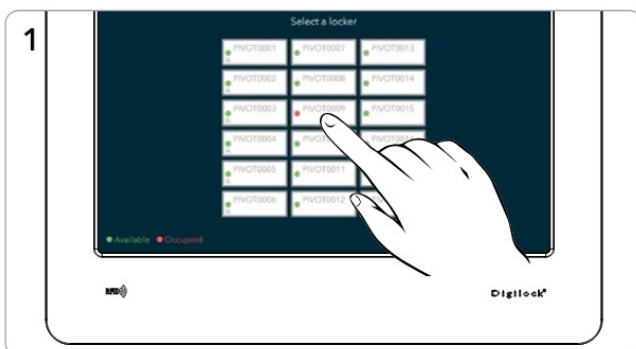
1

Select a locker

PIVOT0001 PIVOT0007 PIVOT0013
PIVOT0002 PIVOT0008 PIVOT0014
PIVOT0003 PIVOT0009 PIVOT0015
PIVOT0004 PIVOT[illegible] PIVOT001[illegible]
PIVOT0005 PIVOT0011
PIVOT0006 PIVOT0012

Available Occupied

RFID

Digilock